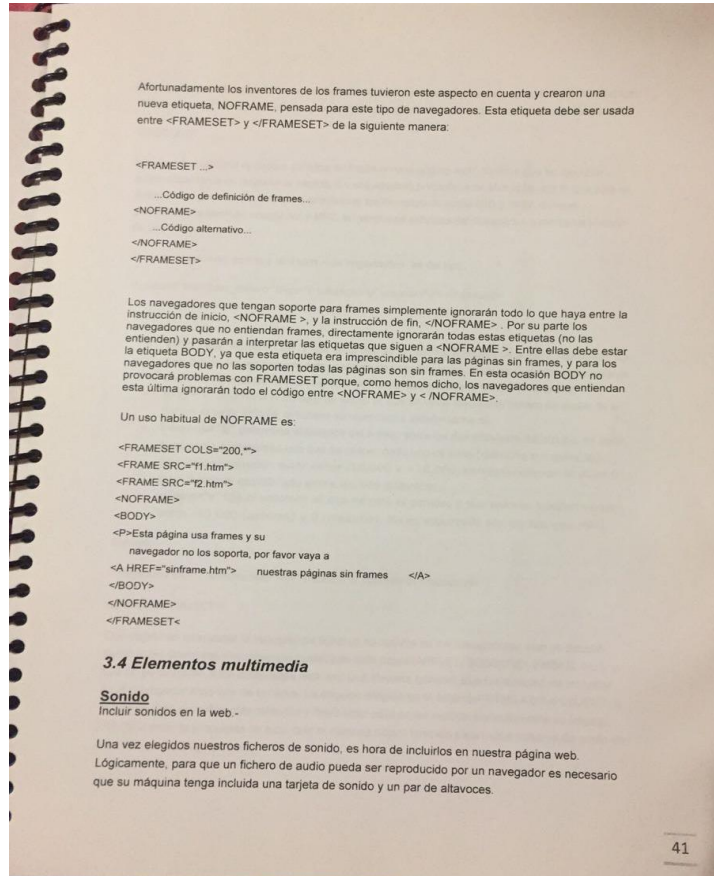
Afortunadamente los inventores de los frames tuvieron este aspecto en cuenta y crearon una nueva etiqueta, NOFRAME, pensada para este tipo de navegadores. Esta etiqueta debe ser usada entre <FRAMESET> y </FRAMESET> de la siguiente manera:

<FRAMESET ...>

...Código de definición de frames...
<NOFRAME>
...Código alternativo...
</NOFRAME>
</FRAMESET>

Los navegadores que tengan soporte para frames simplemente ignorarán todo lo que haya entre la instrucción de inicio, <NOFRAME >, y la instrucción de fin, </NOFRAME> . Por su parte los navegadores que no entiendan frames, directamente ignorarán todas estas etiquetas (no las entienden) y pasarán a interpretar las etiquetas que siguen a <NOFRAME >. Entre ellas debe estar la etiqueta BODY, ya que esta etiqueta era imprescindible para las páginas sin frames, y para los navegadores que no las soporten todas las páginas son sin frames. En esta ocasión BODY no provocará problemas con FRAMESET porque, como hemos dicho, los navegadores que entiendan esta última ignorarán todo el código entre <NOFRAME> y < /NOFRAME>.

Un uso habitual de NOFRAME es:

<FRAMESET COLS="200,*">
<FRAME SRC="f1.htm">
<FRAME SRC="f2.htm">
<NOFRAME>
<BODY>
<P>Esta página usa frames y su
navegador no los soporta, por favor vaya a
<A HREF="sinframe.htm"> nuestras páginas sin frames </A>
</BODY>
</NOFRAME>
</FRAMESET<

3.4 Elementos multimedia

Sonido
Incluir sonidos en la web.-

Una vez elegidos nuestros ficheros de sonido, es hora de incluirlos en nuestra página web. Lógicamente, para que un fichero de audio pueda ser reproducido por un navegador es necesario que su máquina tenga incluida una tarjeta de sonido y un par de altavoces.

41